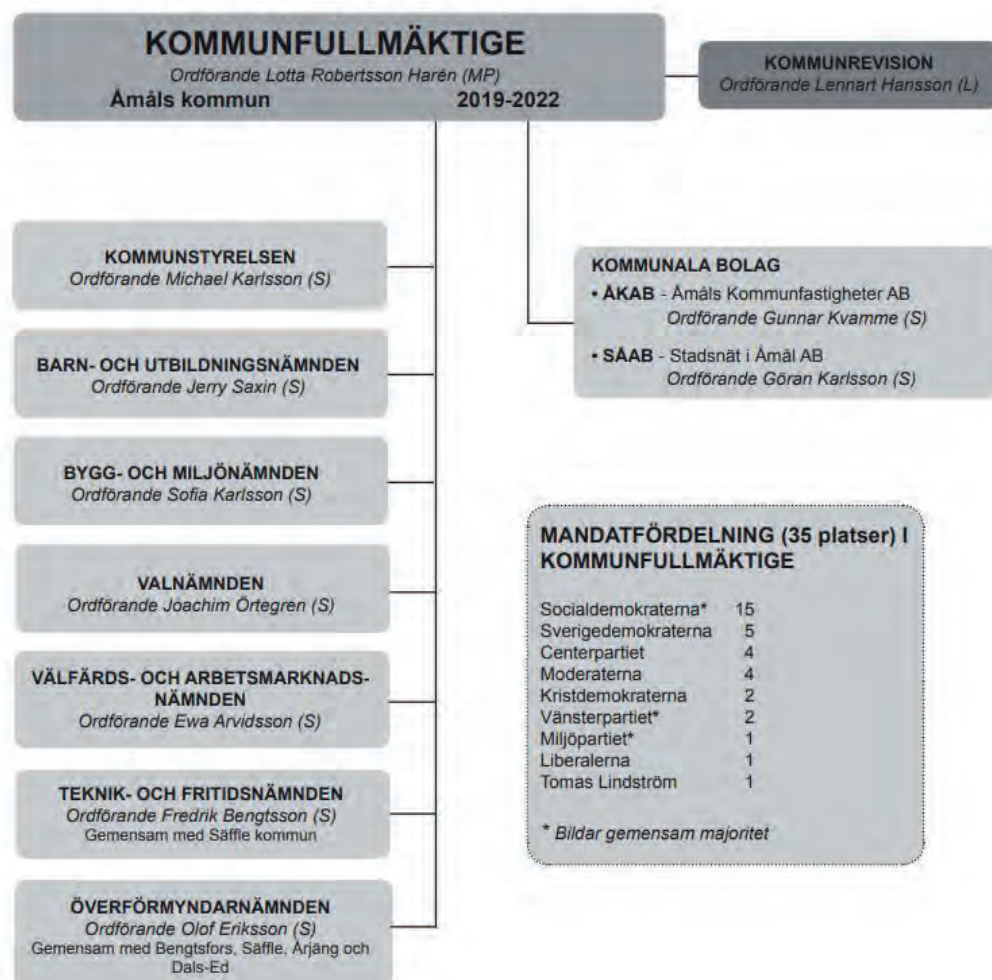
KOMMUNFULLMÄKTIGE
Ordförande Lotta Robertsson Harén (MP)
Åmåls kommun 2019-2022

KOMMUNREVISION
Ordförande Lennart Hansson (L)

KOMMUNSTYRELSEN
Ordförande Michael Karlsson (S)

BARN- OCH UTBILDNINGSNÄMNDEN
Ordförande Jerry Saxin (S)

BYGG- OCH MILJÖNÄMNDEN
Ordförande Sofia Karlsson (S)

VALNÄMNDEN
Ordförande Joachim Örtegren (S)

VÄLFÄRDS- OCH ARBETSMARKNADS-NÄMNDEN
Ordförande Ewa Arvidsson (S)

TEKNIK- OCH FRITIDSNÄMNDEN
Ordförande Fredrik Bengtsson (S)
Gemensam med Säffle kommun

ÖVERFÖRMYNDARNÄMNDEN
Ordförande Olof Eriksson (S)
Gemensam med Bengtsfors, Säffle, Årjäng och Dals-Ed

KOMMUNALA BOLAG
• ÅKAB - Åmåls Kommunfastigheter AB
Ordförande Gunnar Kvamme (S)
• SÅAB - Stadsnät i Åmål AB
Ordförande Göran Karlsson (S)

MANDATFÖRDELNING (35 platser) I KOMMUNFULLMÄKTIGE

| | |
|---|---|
| Socialdemokraterna* | 15 |
| Sverigedemokraterna | 5 |
| Centerpartiet | 4 |
| Moderaterna | 4 |
| Kristdemokraterna | 2 |
| Vänsterpartiet* | 2 |
| Miljöpartiet* | 1 |
| Liberalerna | 1 |
| Tomas Lindström | 1 |

* Bildar gemensam majoritet